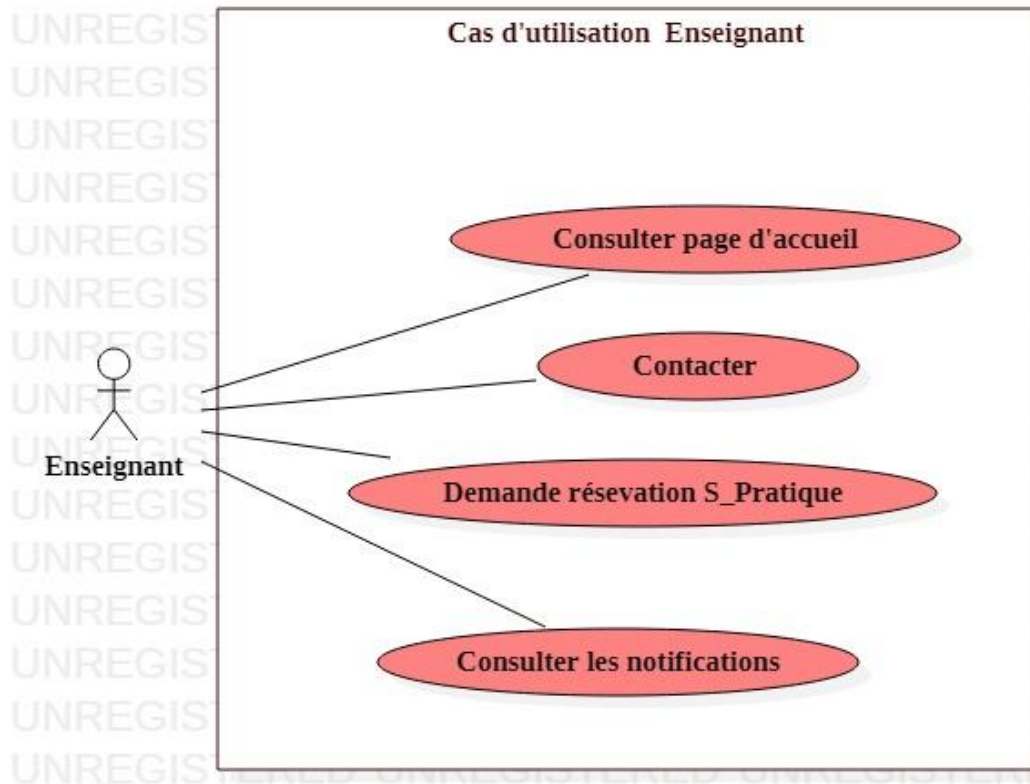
UNREGIST
UNREGIST
UNREGIST
UNREGIST
UNREGIST
UNREGIST
UNREGIST
UNREGIST
UNREGIST
UNREGIST
UNREGIST
UNREGIST
UNREGIST
UNREGIST
UNREGISTERED UNREGISTERED UNREGISTERED

Cas d'utilisation Enseignant

Consulter page d'accueil

Contacter

Demande résevation S_Pratique

Consulter les notifications

Enseignant